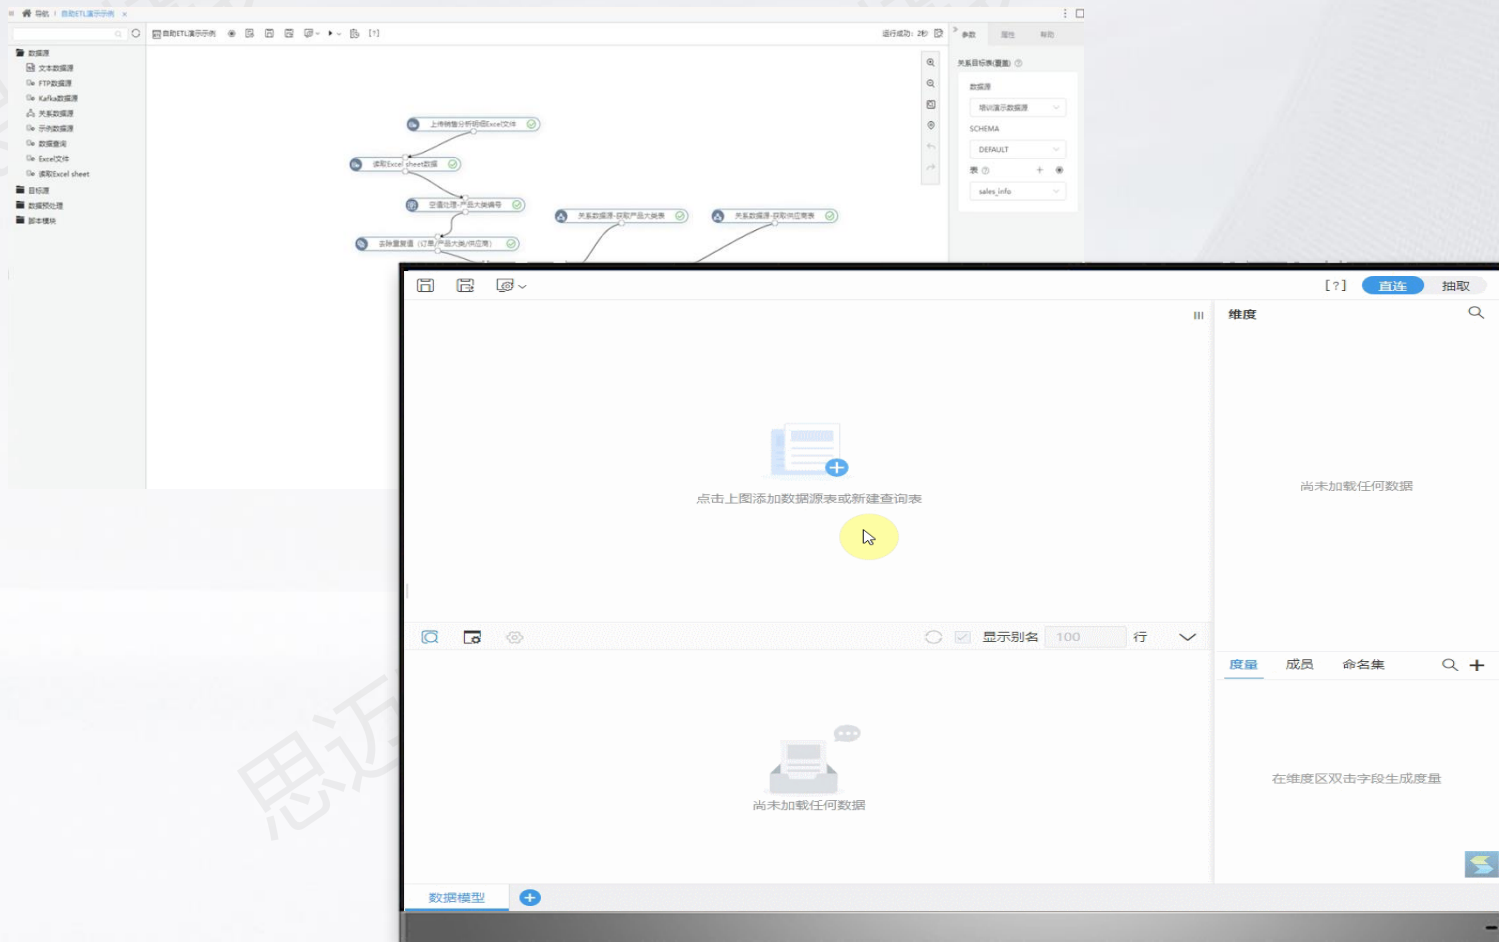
导航 / 数据ETL演示示例 ×

数据源
文本数据源
FTP数据源
Kafka数据源
关系数据源
示例数据源
数据查询
Excel文件
读取Excel sheet
目标源
数据预处理
脚本模块

[?]
运行成功: 2秒
参数 属性 帮助
关系目标表(覆盖)
数据源
培训演示数据源
SCHEMA
DEFAULT
表
sales_info

上传销售分析明细Excel文件
读取Excel sheet数据
空值处理-产品大类编号
去除重复值（订单产品大类/供应商）
关系数据源-获取产品大类表
关系数据源-获取供应商表

[?] 直连 抽取
维度
点击上图添加数据源表或新建查询表
尚未加载任何数据
显示别名 100 行
度量 成员 命名集
尚未加载任何数据
在维度区双击字段生成度量
数据模型
思迈